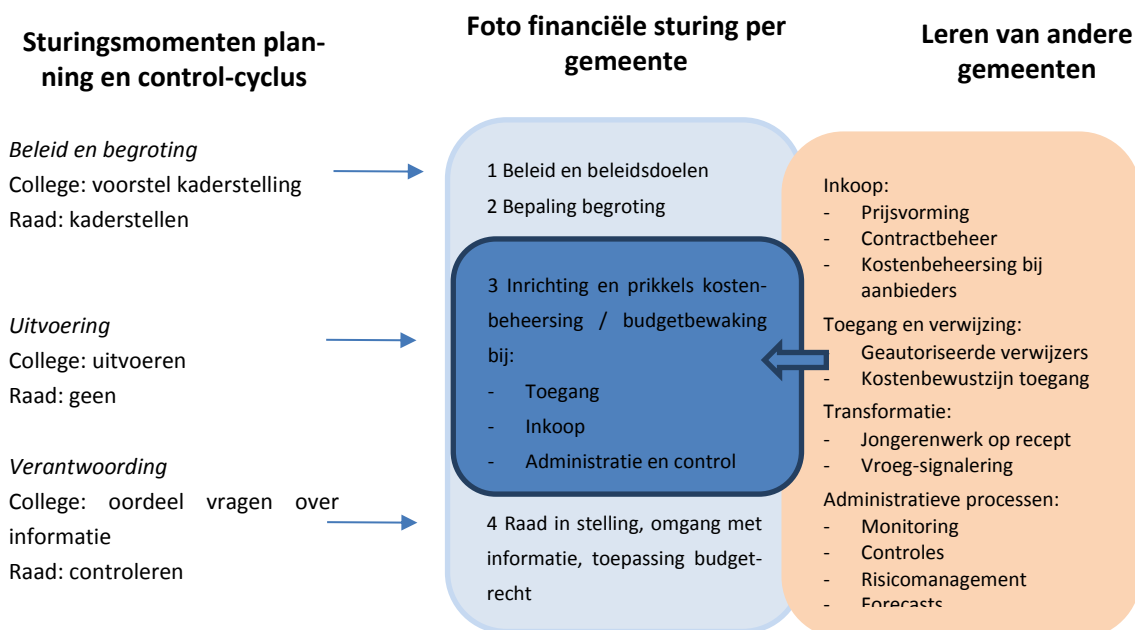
**Sturingsmomenten planning en control-cyclus**

*Beleid en begroting*
College: voorstel kaderstelling
Raad: kaderstellen

*Uitvoering*
College: uitvoeren
Raad: geen

*Verantwoording*
College: oordeel vragen over informatie
Raad: controleren

**Foto financiële sturing per gemeente**

1 Beleid en beleidsdoelen
2 Bepaling begroting

3 Inrichting en prikkels kostenbeheersing / budgetbewaking bij:
- Toegang
- Inkoop
- Administratie en control

4 Raad in stelling, omgang met informatie, toepassing budgetrecht

**Leren van andere gemeenten**

Inkoop:
- Prijsvorming
- Contractbeheer
- Kostenbeheersing bij aanbieders

Toegang en verwijzing:
- Geautoriseerde verwijzers
- Kostenbewustzijn toegang

Transformatie:
- Jongerenwerk op recept
- Vroeg-signalering

Administratieve processen:
- Monitoring
- Controles
- Risicomanagement
- Forecasts